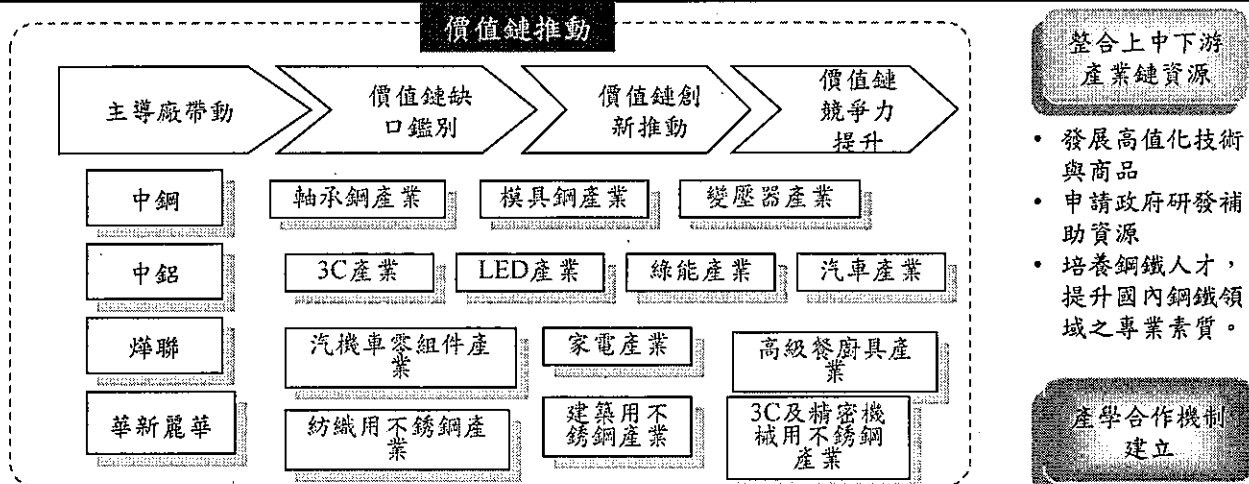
價值鏈推動

主導廠帶動

價值鏈缺口鑑別

價值鏈創新推動

價值鏈競爭力提升

中鋼

軸承鋼產業

模具鋼產業

變壓器產業

中鋁

3C產業

LED產業

綠能產業

汽車產業

燁聯

汽機車零組件產業

家電產業

高級餐廚具產業

華新麗華

紡織用不銹鋼產業

建築用不銹鋼產業

3C及精密機械用不銹鋼產業

整合上中下游產業鏈資源

• 發展高值化技術與商品
• 申請政府研發補助資源
• 培養鋼鐵人才，提升國內鋼鐵領域之專業素質。

產學合作機制建立